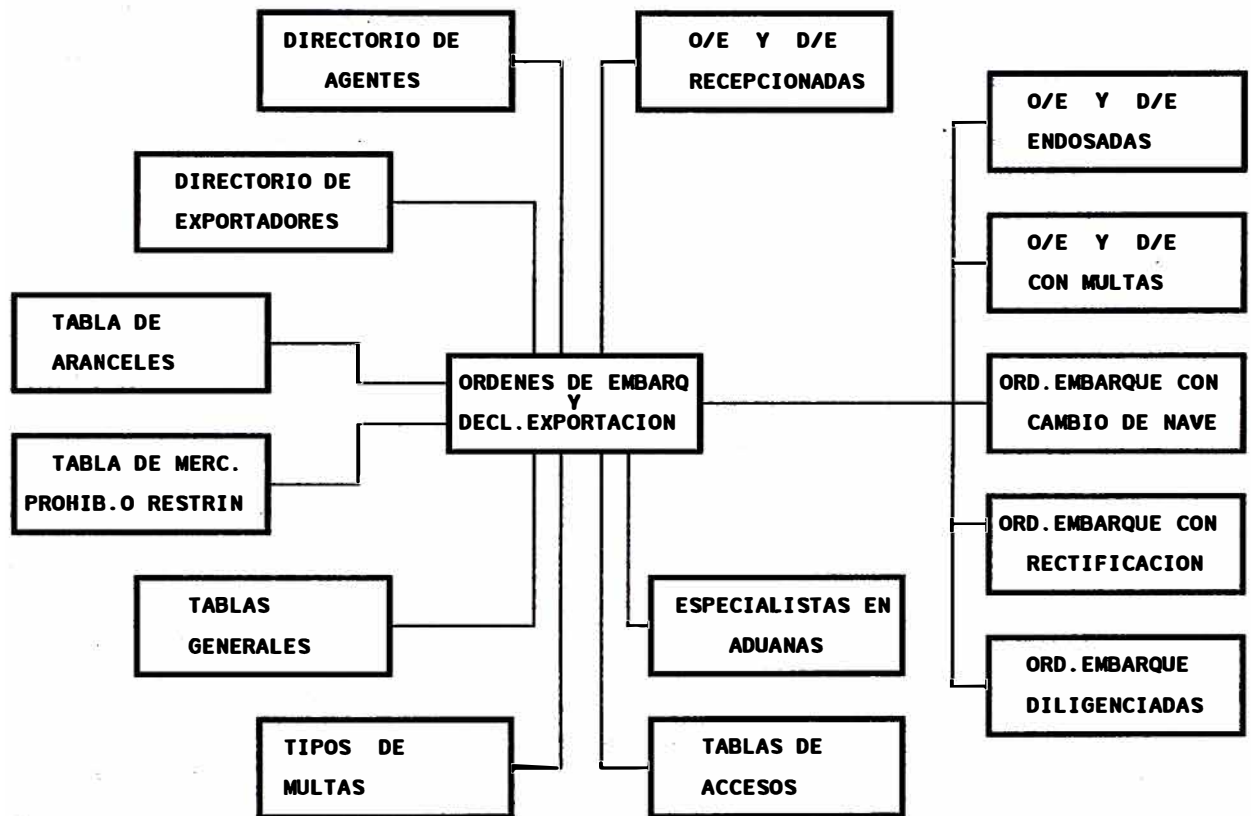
DIRECTORIO DE AGENTES

O/E Y D/E RECEPCIONADAS

DIRECTORIO DE EXPORTADORES

O/E Y D/E ENDOSADAS

O/E Y D/E CON MULTAS

TABLA DE ARANCELES

ORDENES DE EMBARQ Y DECL.EXPORTACION

ORD.EMBARQUE CON CAMBIO DE NAVE

TABLA DE MERC. PROHIB.O RESTRIN

ORD.EMBARQUE CON RECTIFICACION

TABLAS GENERALES

ESPECIALISTAS EN ADUANAS

ORD.EMBARQUE DILIGENCIADAS

TIPOS DE MULTAS

TABLAS DE ACCESOS